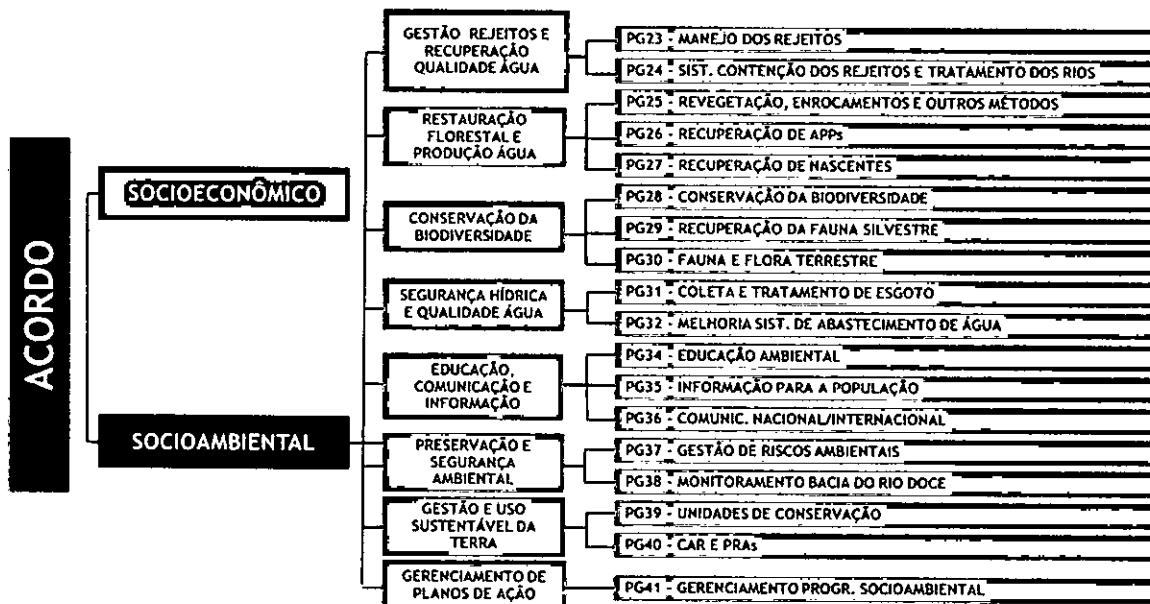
ACORDO

SOCIOECONÔMICO

SOCIOAMBIENTAL

GESTÃO REJEITOS E RECUPERAÇÃO QUALIDADE ÁGUA

PG23 - MANEJO DOS REJEITOS

PG24 - SIST. CONTENÇÃO DOS REJEITOS E TRATAMENTO DOS RIOS

RESTAURAÇÃO FLORESTAL E PRODUÇÃO ÁGUA

PG25 - REVEGETAÇÃO, ENROCAMENTOS E OUTROS MÉTODOS

PG26 - RECUPERAÇÃO DE APPs

PG27 - RECUPERAÇÃO DE NASCENTES

CONSERVAÇÃO DA BIODIVERSIDADE

PG28 - CONSERVAÇÃO DA BIODIVERSIDADE

PG29 - RECUPERAÇÃO DA FAUNA SILVESTRE

PG30 - FAUNA E FLORA TERRESTRE

SEGURANÇA HÍDRICA E QUALIDADE ÁGUA

PG31 - COLETA E TRATAMENTO DE ESGOTO

PG32 - MELHORIA SIST. DE ABASTECIMENTO DE ÁGUA

EDUCAÇÃO, COMUNICAÇÃO E INFORMAÇÃO

PG34 - EDUCAÇÃO AMBIENTAL

PG35 - INFORMAÇÃO PARA A POPULAÇÃO

PG36 - COMUNIC. NACIONAL/INTERNACIONAL

PRESERVAÇÃO E SEGURANÇA AMBIENTAL

PG37 - GESTÃO DE RISCOS AMBIENTAIS

PG38 - MONITORAMENTO BACIA DO RIO DOCE

GESTÃO E USO SUSTENTÁVEL DA TERRA

PG39 - UNIDADES DE CONSERVAÇÃO

PG40 - CAR E PRAs

GERENCIAMENTO DE PLANOS DE AÇÃO

PG41 - GERENCIAMENTO PROGR. SOCIOAMBIENTAL